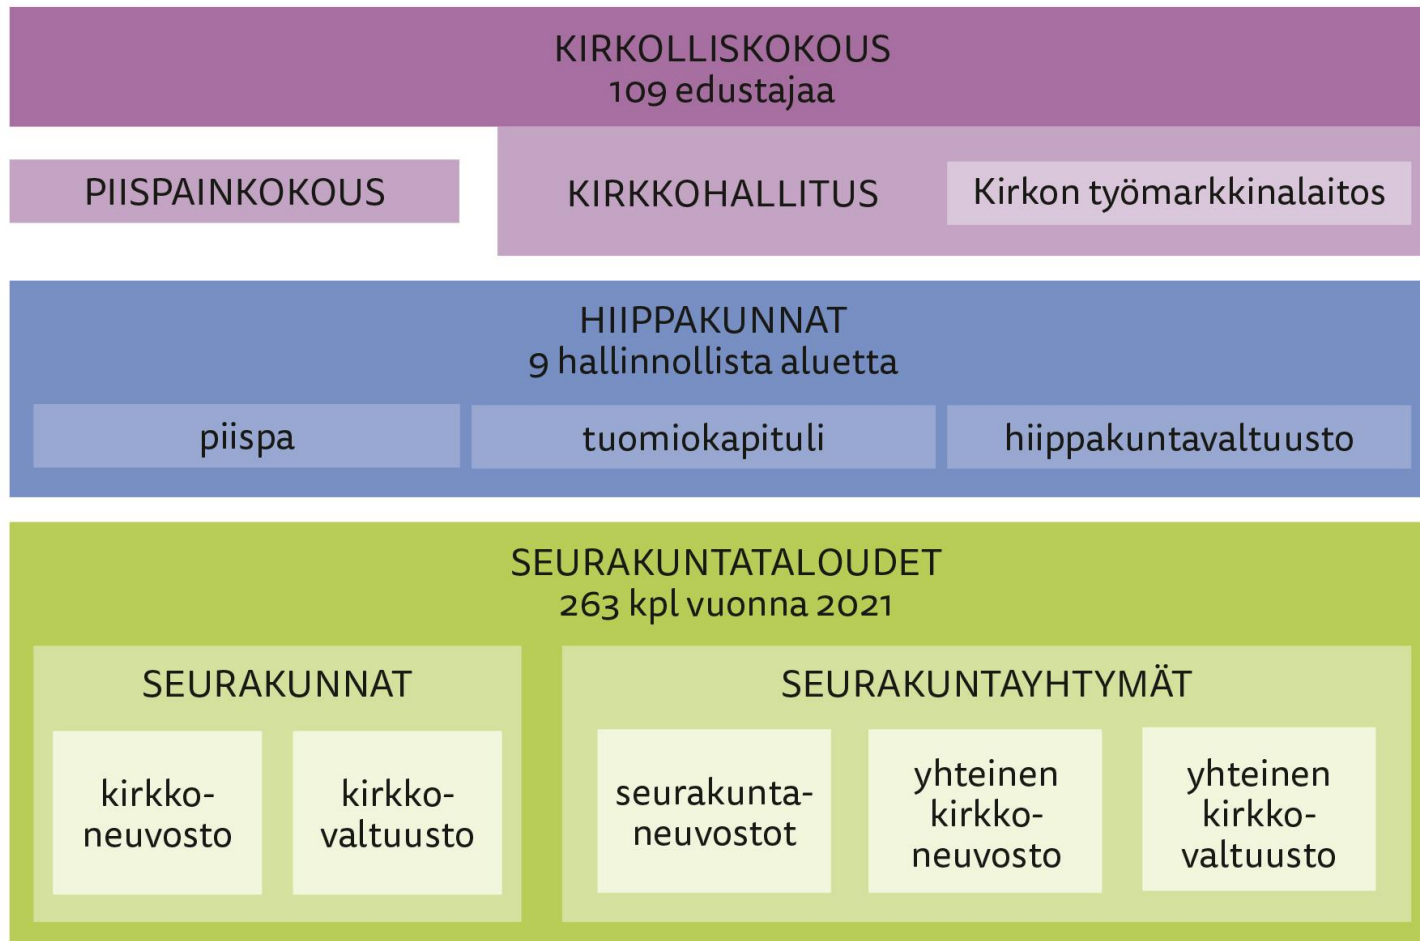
KIRKOLLISKOKOUS
109 edustajaa

PIISPAINKOKOUS

KIRKKOHALLITUS

Kirkon työmarkkinalaitos

HIIPPAKUNNAT
9 hallinnollista aluetta

piispa

tuomiokapituli

hiippakuntavaltuusto

SEURAKUNTATALOUDET
263 kpl vuonna 2021

SEURAKUNNAT

kirkkoneuvosto

kirkkovaltuusto

SEURAKUNTAYHTYMÄT

seurakuntaneuvostot

yhteinen kirkkoneuvosto

yhteinen kirkkovaltuusto